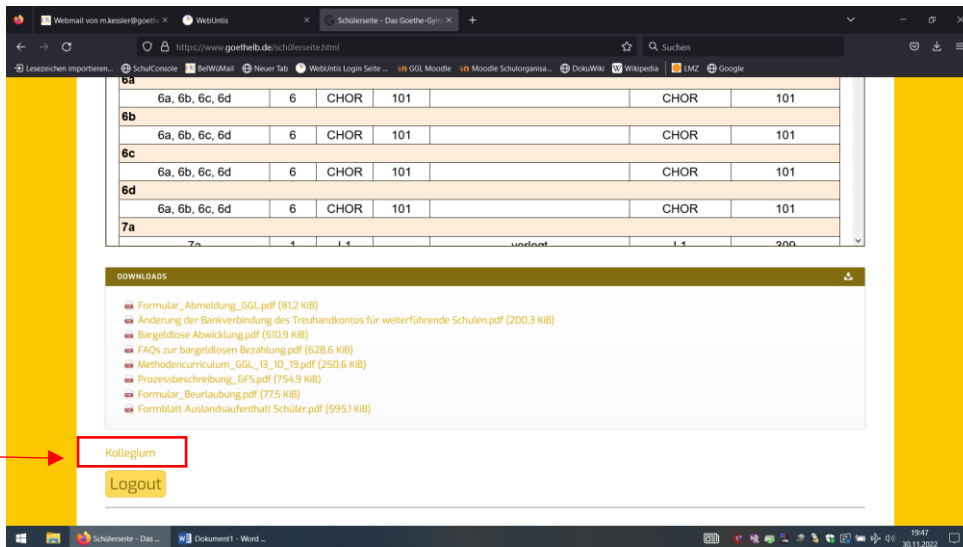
Webmail von m.kessler@goethe ×
WebUntis ×
Schülerseite - Das Goethe-Gym ×
+

https://www.goethelb.de/schülerseite.html
Suchen

Lesezeichen importieren... SchulConsole BelWüMail Neuer Tab WebUntis Login Seite ... GGL Moodle Moodle Schulorganisa... DokuWiki Wikipedia LMZ Google

| 6a | | | | | | |
|---|---|---|---|---|---|---|
| 6a, 6b, 6c, 6d | 6 | CHOR | 101 | | CHOR | 101 |
| 6b | | | | | | |
| 6a, 6b, 6c, 6d | 6 | CHOR | 101 | | CHOR | 101 |
| 6c | | | | | | |
| 6a, 6b, 6c, 6d | 6 | CHOR | 101 | | CHOR | 101 |
| 6d | | | | | | |
| 6a, 6b, 6c, 6d | 6 | CHOR | 101 | | CHOR | 101 |
| 7a | | | | | | |
| 7a | 1 | L1 | | verlegt | L1 | 309 |

DOWNLOADS

Formular_Abmeldung_GGL.pdf (81,2 KiB)
Änderung der Bankverbindung des Treuhandkontos für weiterführende Schulen.pdf (200,3 KiB)
Bargeldlose Abwicklung.pdf (510,9 KiB)
FAQs zur bargeldlosen Bezahlung.pdf (628,6 KiB)
Methodencurriculum_GGL_13_10_19.pdf (250,6 KiB)
Prozessbeschreibung_GFS.pdf (754,9 KiB)
Formular_Beurlaubung.pdf (77,5 KiB)
Formblatt Auslandsaufenthalt Schüler.pdf (595,1 KiB)

Kollegium

Logout

Schülerseite - Das ...
Dokument1 - Word ...
19:47
30.11.2022